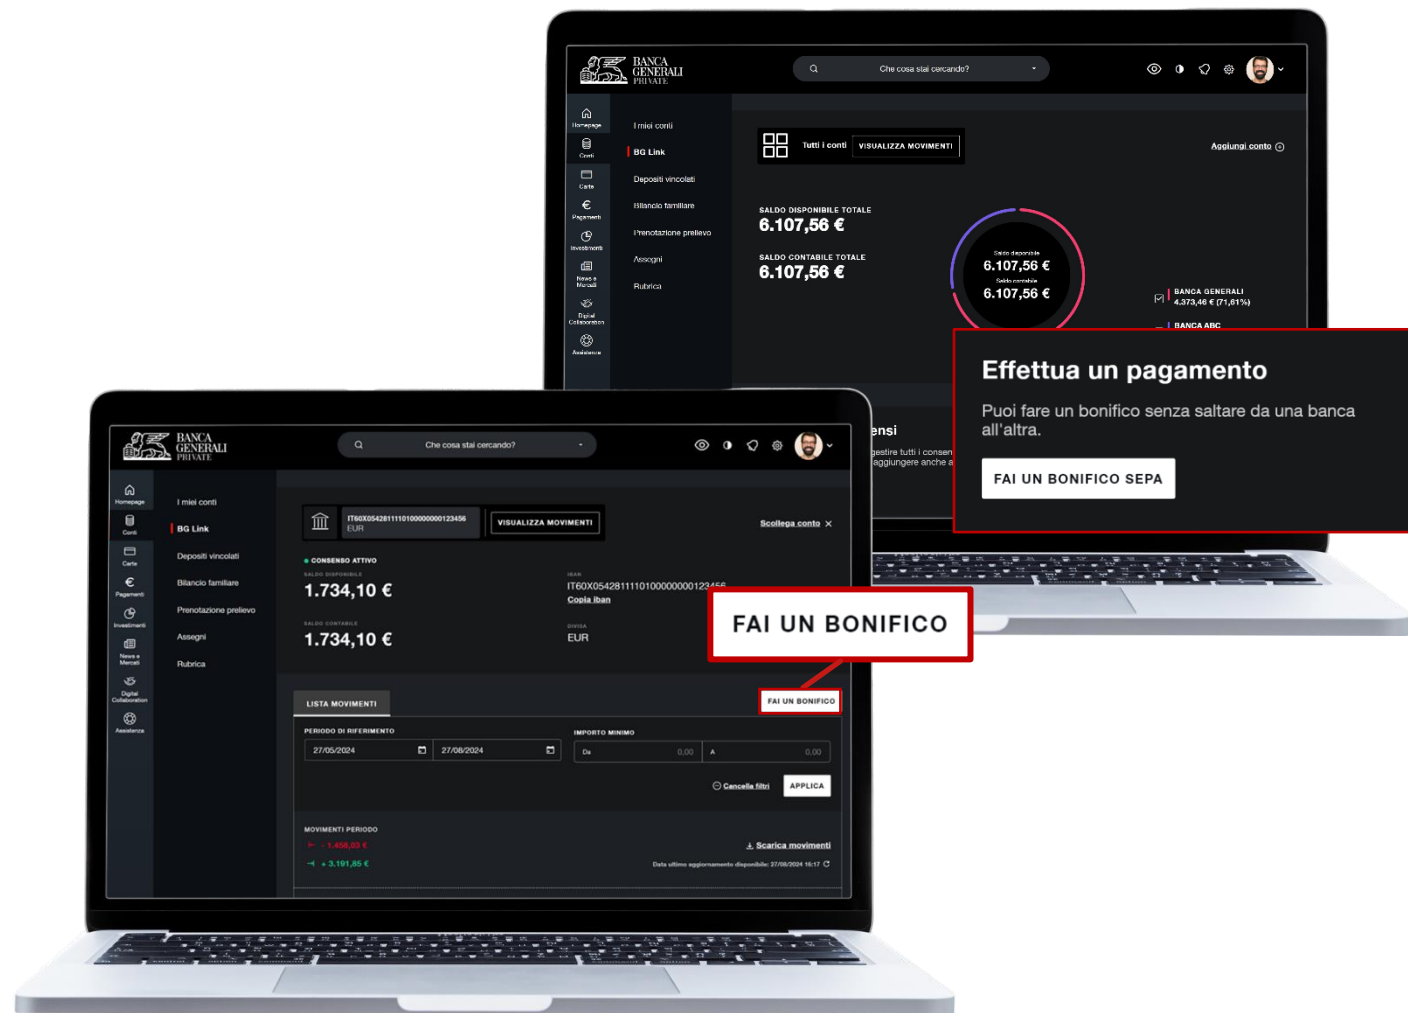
BANCA GENERALI PRIVATE

Che cosa stai cercando?

Homepage
Conti
Carte
Pagamenti
Investimenti
News e Mercati
Digital Collaboration
Assistenza

I miei conti
BG Link
Depositi vincolati
Bilancio familiare
Prenotazione prelievo
Assegni
Rubrica

Tutti i conti
VISUALIZZA MOVIMENTI
Aggiungi conto

SALDO DISPONIBILE TOTALE
6.107,56 €
SALDO CONTABILE TOTALE
6.107,56 €

Saldo disponibile
6.107,56 €
Saldo contabile
6.107,56 €

BANCA GENERALI
4.373,46 € (71,61%)
BANCA ABC

Effettua un pagamento
Puoi fare un bonifico senza saltare da una banca all'altra.
FAI UN BONIFICO SEPA

ensi
gestire tutti i consen
aggiungere anche a

BANCA GENERALI PRIVATE

Che cosa stai cercando?

Homepage
Conti
Carte
Pagamenti
Investimenti
News e Mercati
Digital Collaboration
Assistenza

I miei conti
BG Link
Depositi vincolati
Bilancio familiare
Prenotazione prelievo
Assegni
Rubrica

IT60X0542811110100000000123456
EUR
VISUALIZZA MOVIMENTI
Scollega conto

CONSENSO ATTIVO
SALDO DISPONIBILE
1.734,10 €
SALDO CONTABILE
1.734,10 €
IBAN
IT60X0542811110100000000123456
Copia Iban
DIVISA
EUR

FAI UN BONIFICO

LISTA MOVIMENTI
FAI UN BONIFICO
PERIODO DI RIFERIMENTO
27/05/2024
27/08/2024
IMPORTO MINIMO
Da 0,00
A 0,00
Cancella filtri
APPLICA

MOVIMENTI PERIODO
- 1.458,03 €
+ 3.191,85 €
Scarica movimenti
Data ultimo aggiornamento disponibile: 27/08/2024 16:17